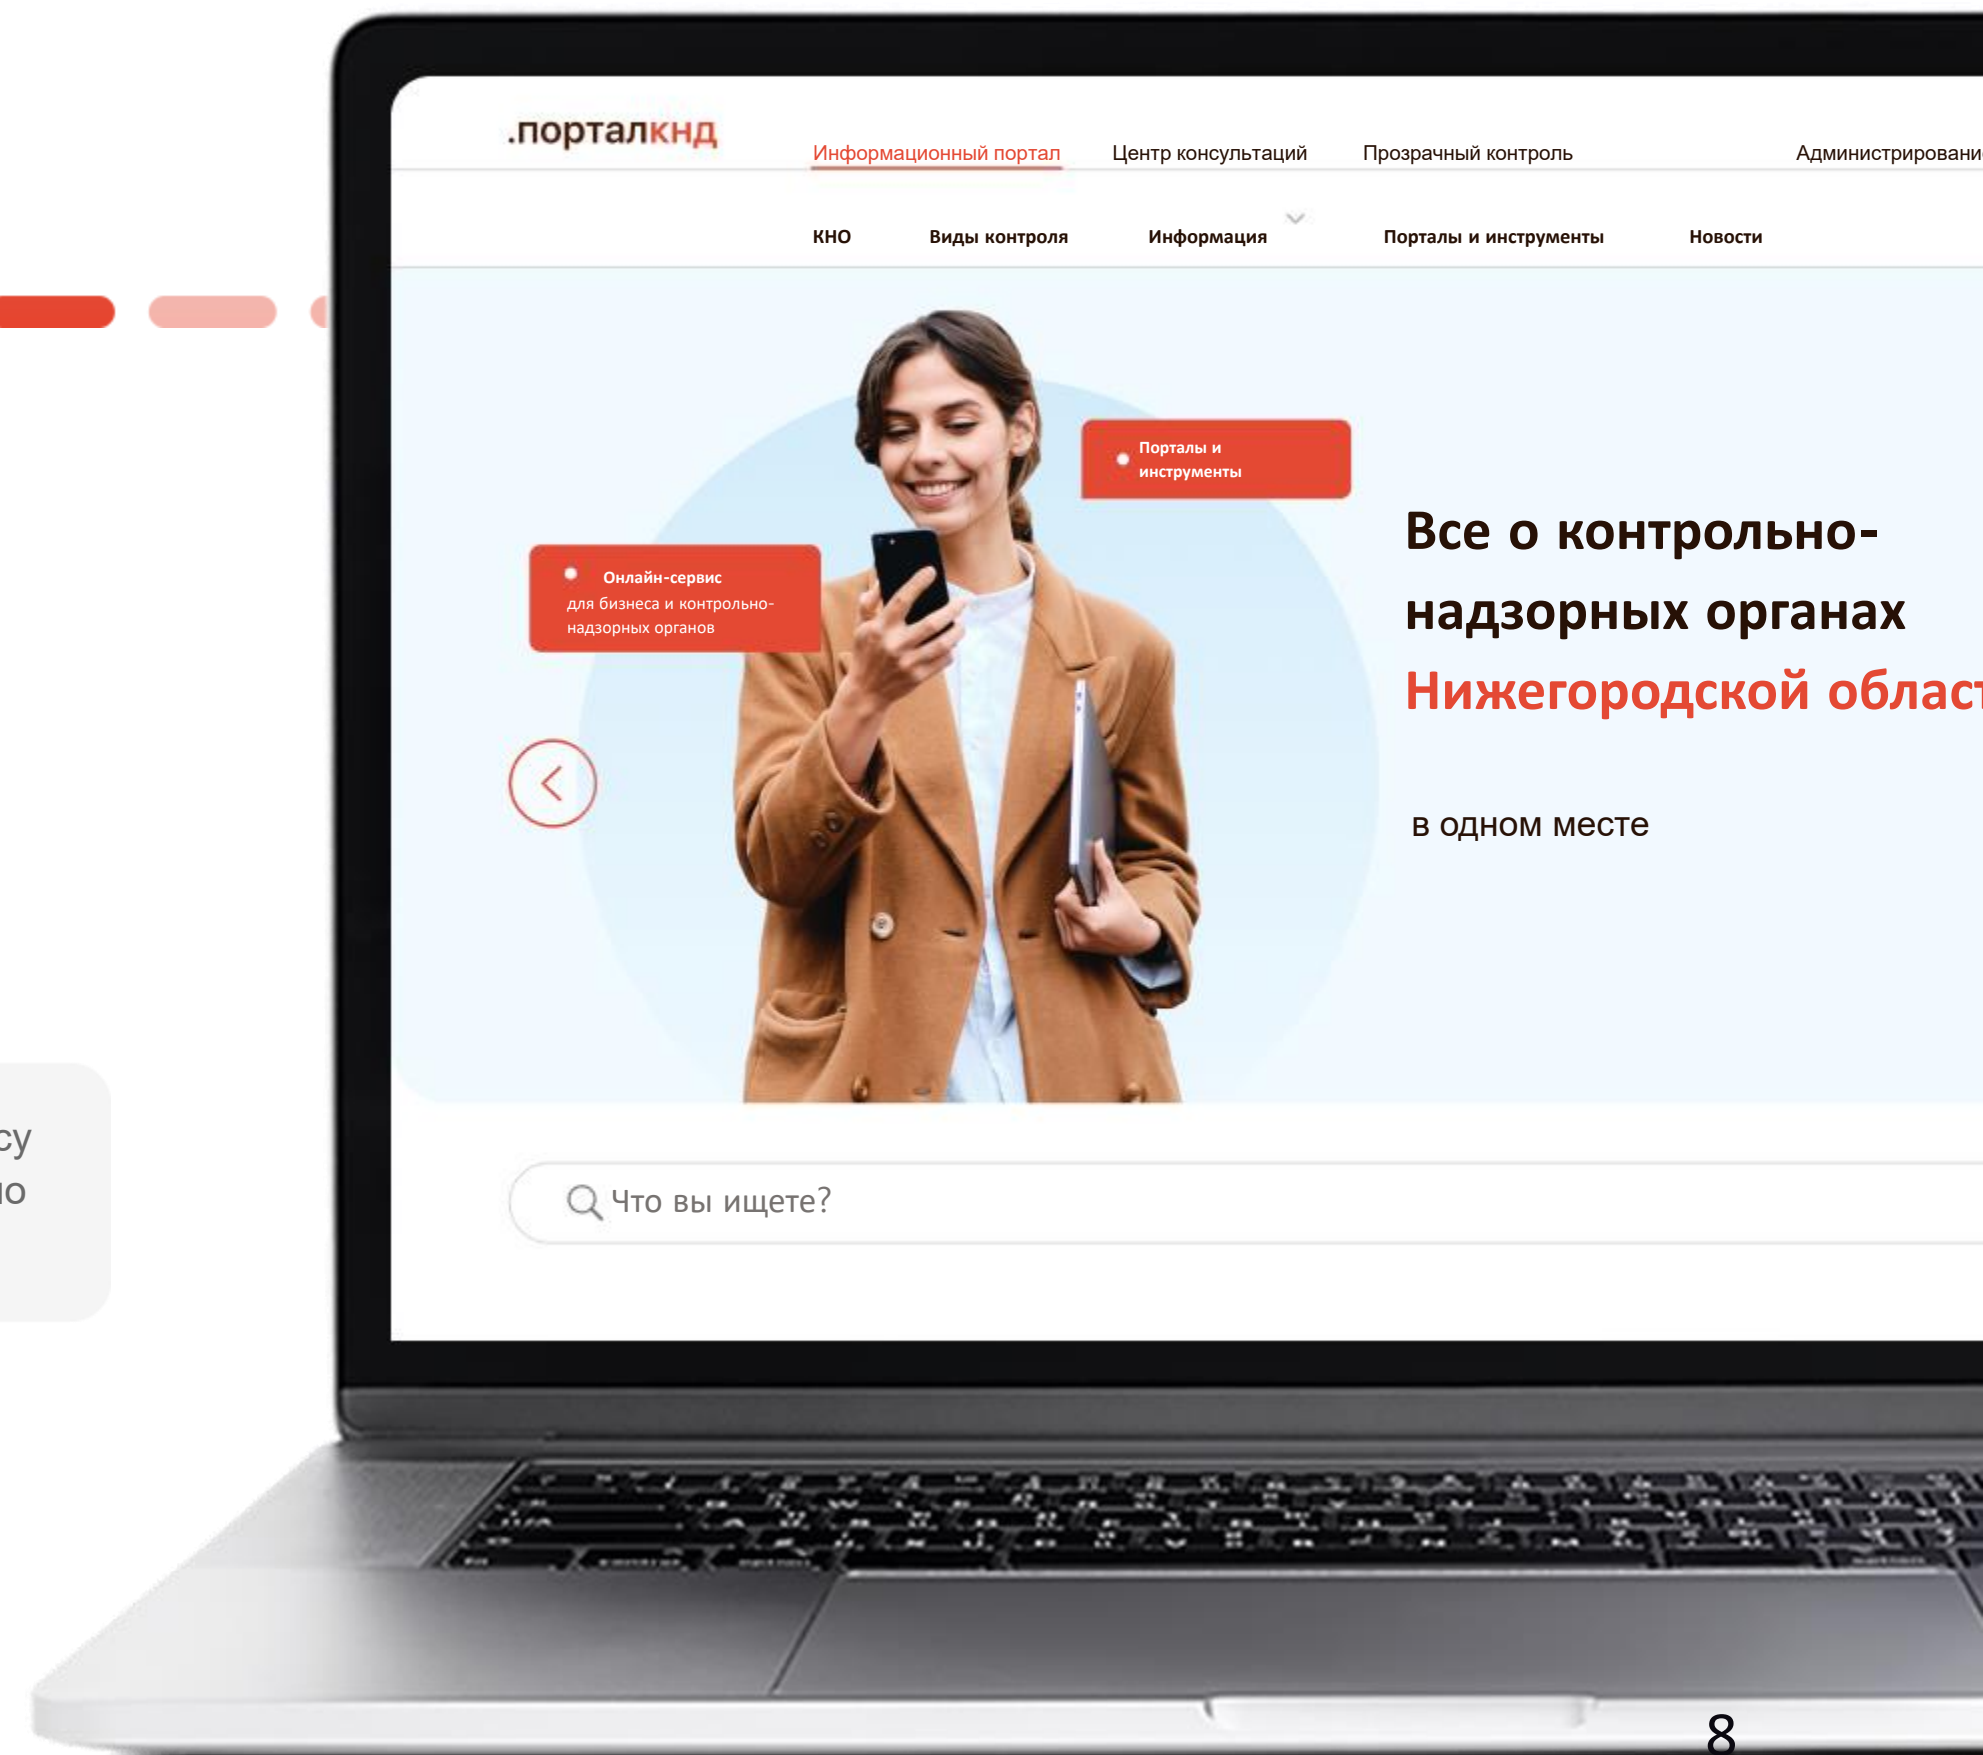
.порталкнд

Информационный портал Центр консультаций Прозрачный контроль Администрировани

КНО Виды контроля Информация Порталы и инструменты Новости

Порталы и инструменты

Онлайн-сервис для бизнеса и контрольно-надзорных органов

Все о контрольно-надзорных органах Нижегородской облас

в одном месте

Что вы ищете?

су
ю

8